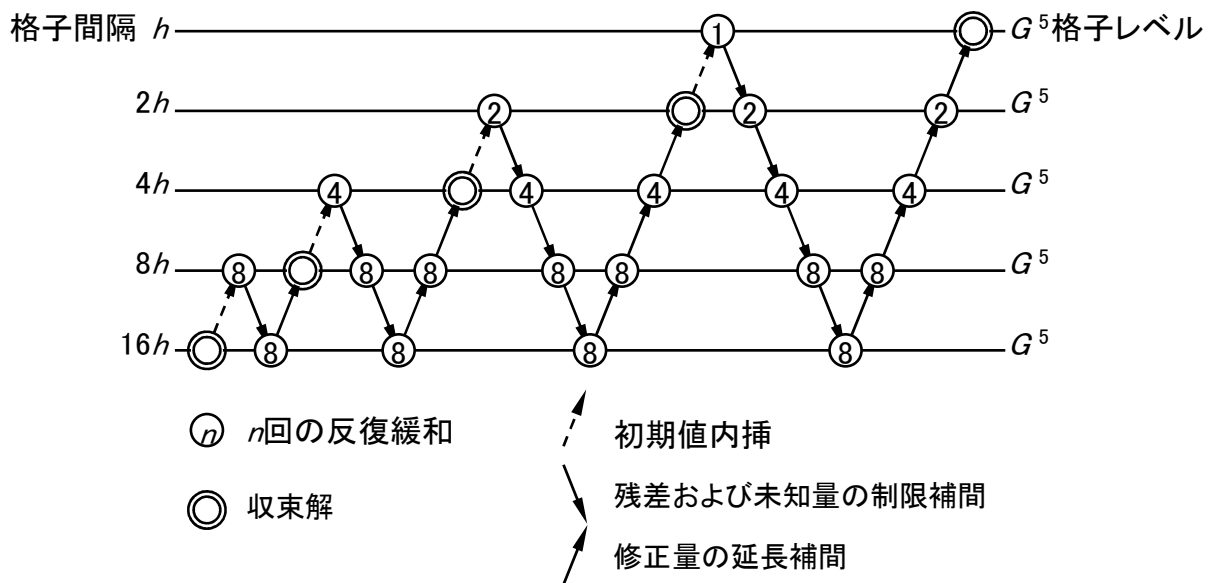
格子間隔 $h$ ① $G^5$格子レベル

$2h$ ② ② ② $G^5$

$4h$ ④ ④ ④ ④ ④ $G^5$

$8h$ ⑧ ⑧ ⑧ ⑧ ⑧ ⑧ ⑧ $G^5$

$16h$ ⑧ ⑧ ⑧ ⑧ $G^5$

$n$ $n$回の反復緩和

収束解

初期値内挿

残差および未知量の制限補間

修正量の延長補間